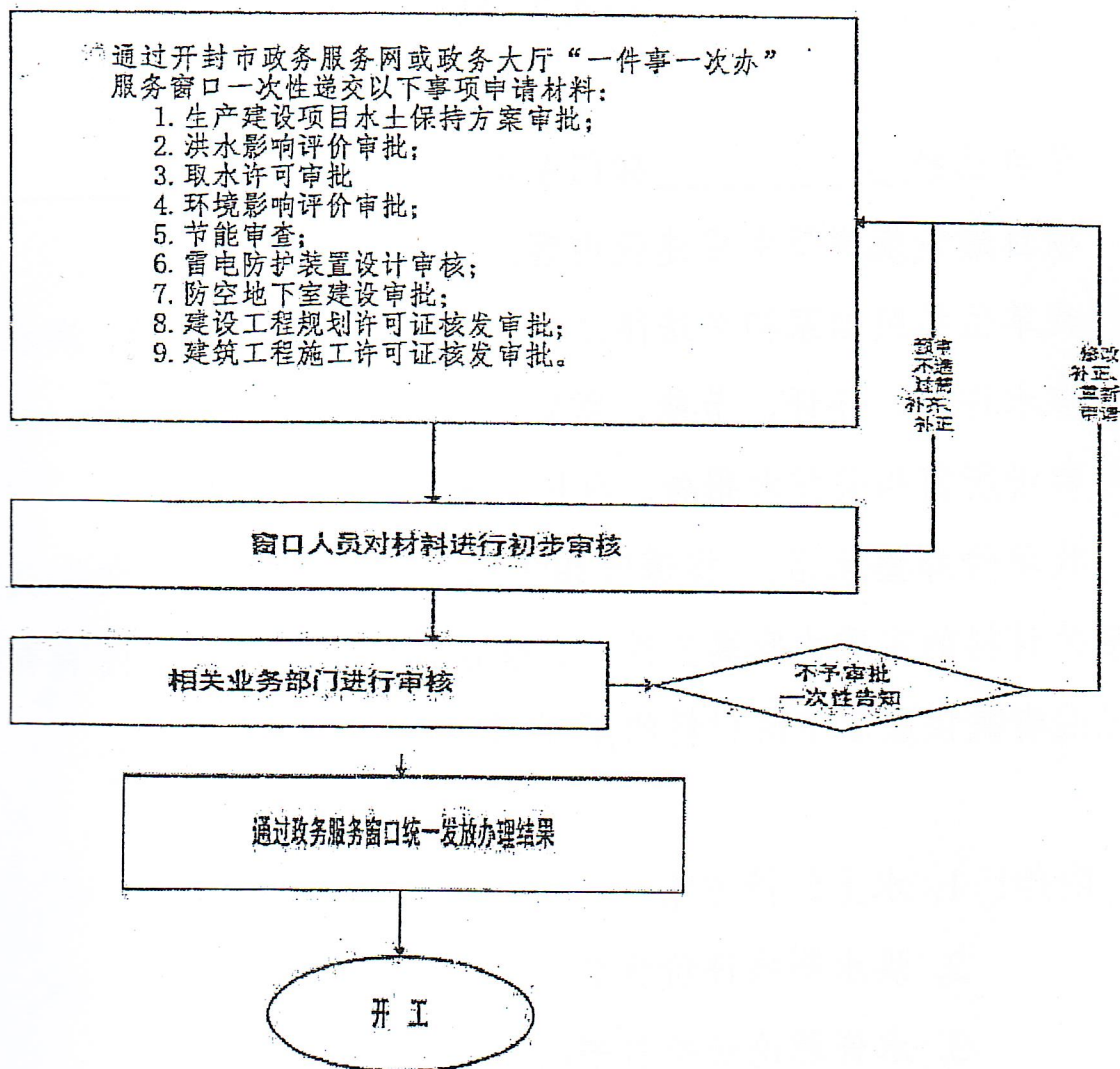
通过开封市政务服务网或政务大厅“一件事一次办”服务窗口一次性递交以下事项申请材料:
1. 生产建设项目水土保持方案审批;
2. 洪水影响评价审批;
3. 取水许可审批
4. 环境影响评价审批;
5. 节能审查;
6. 雷电防护装置设计审核;
7. 防空地下室建设审批;
8. 建设工程规划许可证核发审批;
9. 建筑工程施工许可证核发审批。

初审不通过需补齐补正

修改补正、重新申请

窗口人员对材料进行初步审核

相关业务部门进行审核

不予审批一次性告知

通过政务服务窗口统一发放办理结果

开 工